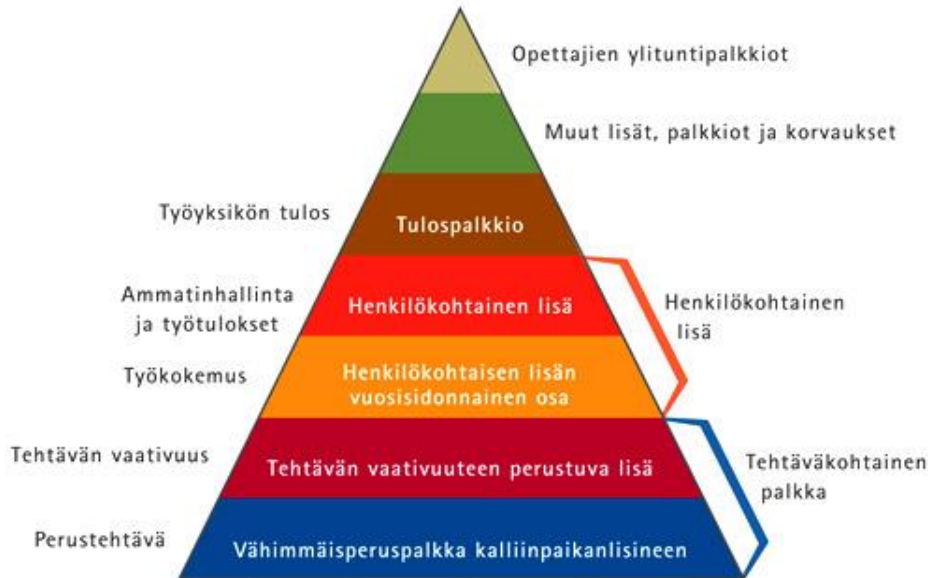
Opettajien ylituntipalkkiot

Muut lisät, palkkiot ja korvaukset

Työyksikön tulos

Tulospalkkio

Ammatinhallinta ja työtulokset

Henkilökohtainen lisä

Henkilökohtainen lisä

Työkokemus

Henkilökohtaisen lisän vuosisidonnainen osa

Tehtävän vaativuus

Tehtävän vaativuuteen perustuva lisä

Tehtäväkohtainen palkka

Perustehtävä

Vähimmäisperuspalkka kalliinpaikanlisineen